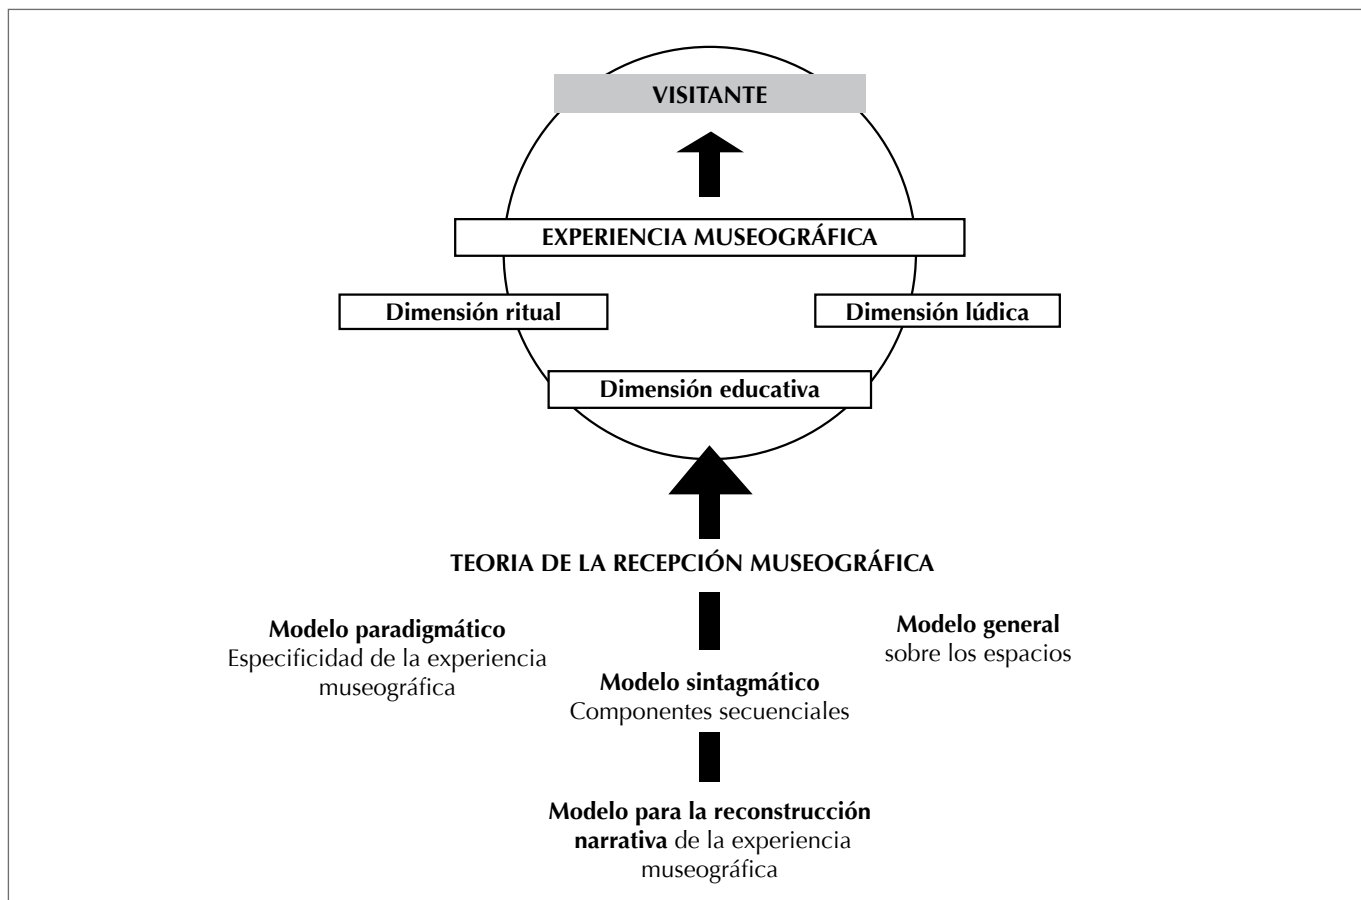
VISITANTE

EXPERIENCIA MUSEOGRÁFICA

Dimensión ritual

Dimensión lúdica

Dimensión educativa

TEORIA DE LA RECEPCIÓN MUSEOGRÁFICA

Modelo paradigmático
Especificidad de la experiencia museográfica

Modelo sintagmático
Componentes secuenciales

Modelo general
sobre los espacios

Modelo para la reconstrucción narrativa de la experiencia museográfica